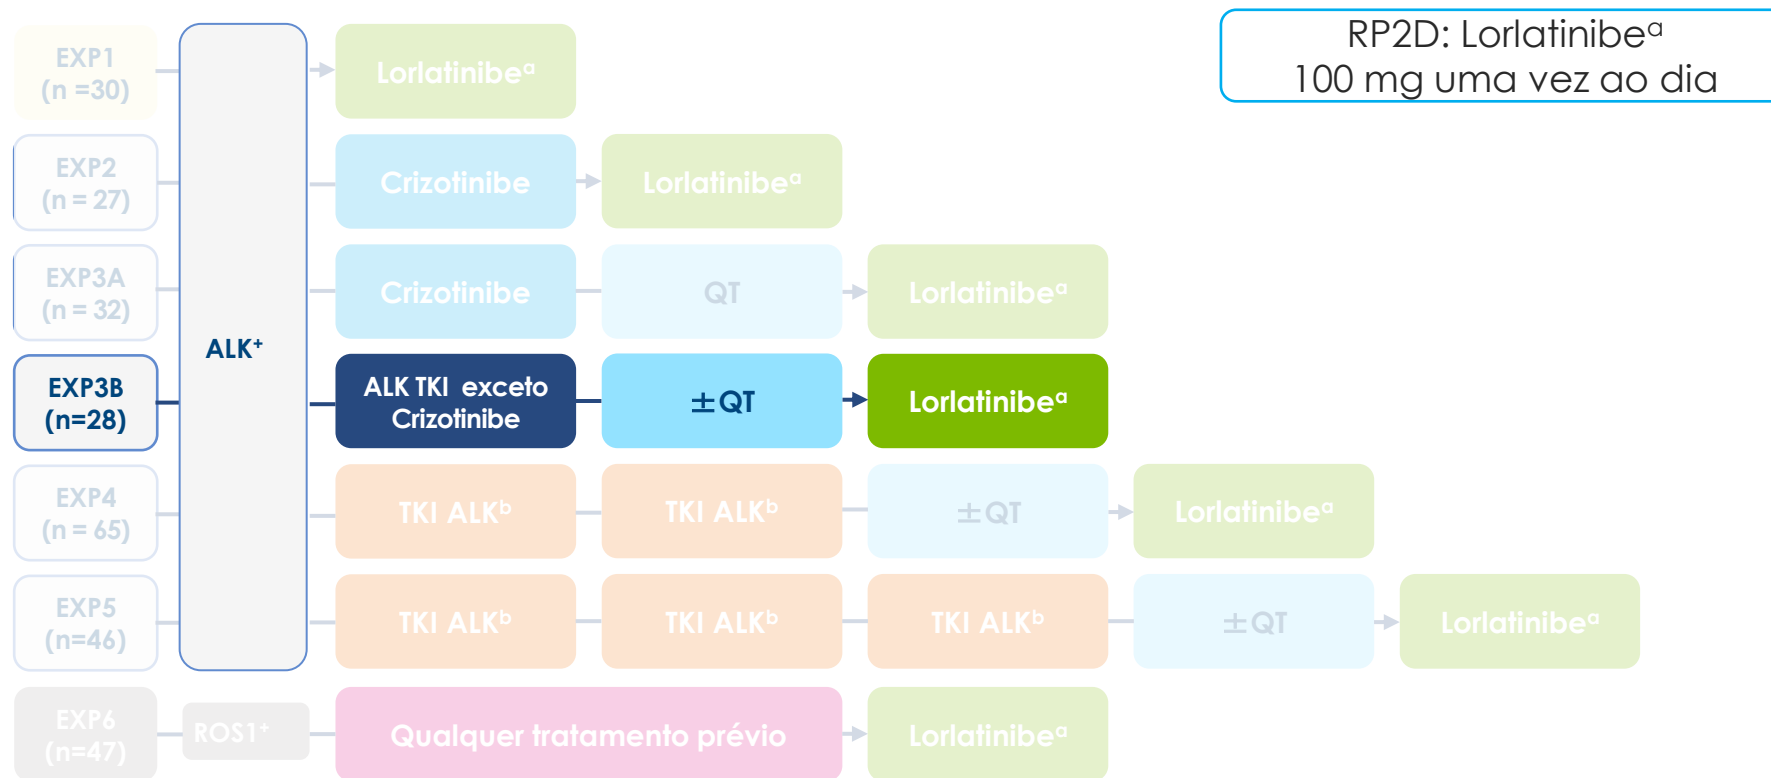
RP2D: Lorlatinibe$^{a}$
100 mg uma vez ao dia

EXP1
(n =30)

Lorlatinibe$^{a}$

EXP2
(n = 27)

Crizotinibe

Lorlatinibe$^{a}$

EXP3A
(n = 32)

Crizotinibe

QT

Lorlatinibe$^{a}$

ALK$^{+}$

EXP3B
(n=28)

ALK TKI exceto Crizotinibe

$\pm$QT

Lorlatinibe$^{a}$

EXP4
(n = 65)

TKI ALK$^{b}$

TKI ALK$^{b}$

$\pm$QT

Lorlatinibe$^{a}$

EXP5
(n=46)

TKI ALK$^{b}$

TKI ALK$^{b}$

TKI ALK$^{b}$

$\pm$QT

Lorlatinibe$^{a}$

EXP6
(n=47)

ROS1$^{+}$

Qualquer tratamento prévio

Lorlatinibe$^{a}$